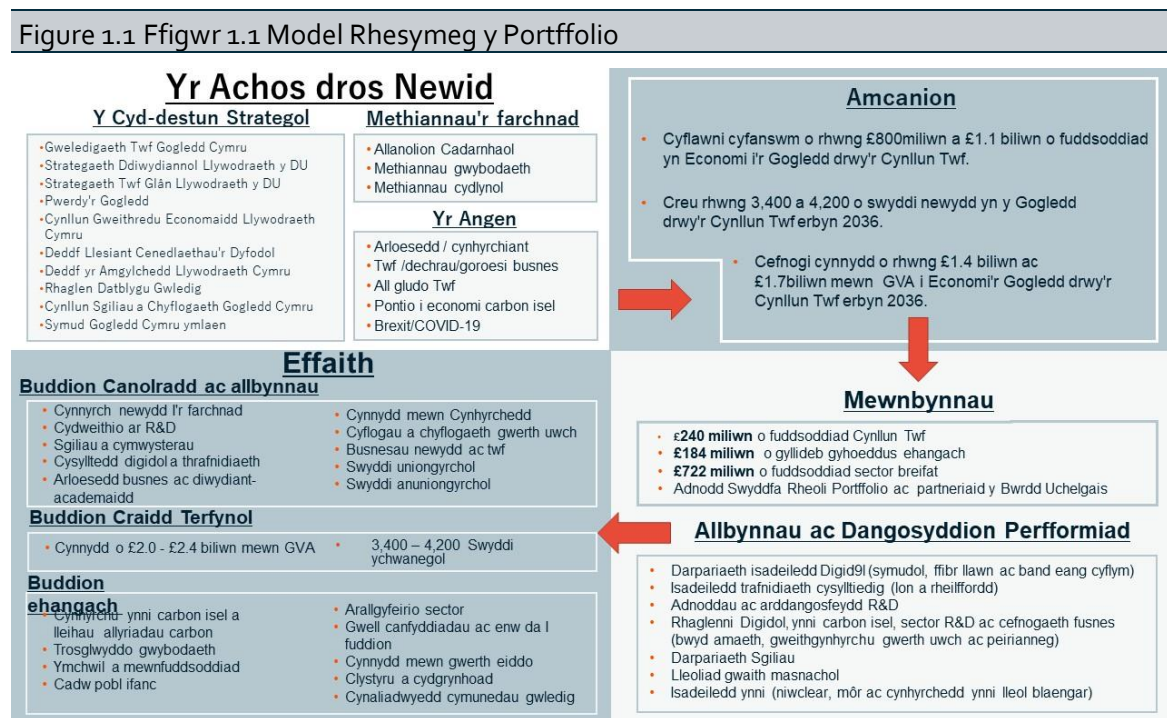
Figure 1.1 Ffigwr 1.1 Model Rhesymeg y Portffolio

Yr Achos dros Newid

Y Cyd-destun Strategol

- Gweledigaeth Twf Gogledd Cymru
- Strategaeth Ddiwydiannol Llywodraeth y DU
- Strategaeth Twf Glân Llywodraeth y DU
- Pwerdy'r Gogledd
- Cynllun Gweithredu Economaidd Llywodraeth Cymru
- Deddf Llesiant Cenedlaethau'r Dyfodol
- Deddf yr Amgylchedd Llywodraeth Cymru
- Rhaglen Datblygu Gwledig
- Cynllun Sgiliau a Chyflogaeth Gogledd Cymru
- Symud Gogledd Cymru ymlaen

Methiannau'r farchnad

- Allanolion Cadarnhaol
- Methiannau gwybodaeth
- Methiannau cydlynol

Yr Angen

- Arloesedd / cynhyrchiant
- Twf /dechrau/goroesi busnes
- All gludo Twf
- Pontio i economi carbon isel
- Brexit/COVID-19

Amcanion

- Cyflawni cyfanswm o rhwng £800miliwn a £1.1 biliwn o fuddsoddiad yn Economi i'r Gogledd drwy'r Cynllun Twf.
- Creu rhwng 3,400 a 4,200 o swyddi newydd yn y Gogledd drwy'r Cynllun Twf erbyn 2036.
- Cefnogi cynnydd o rhwng £1.4 biliwn ac £1.7biliwn mewn GVA i Economi'r Gogledd drwy'r Cynllun Twf erbyn 2036.

Effaith

Buddion Canolradd ac allbynnau

- Cynnyrch newydd I'r farchnad
- Cydweithio ar R&D
- Sgiliau a cymwysterau
- Cysylltedd digidol a thrafnidiaeth
- Arloesedd busnes ac diwydiant-academaidd
- Cynnydd mewn Cynhyrchedd
- Cyflogau a chyflogaeth gwerth uwch
- Busnesau newydd ac twf
- Swyddi uniongyrchol
- Swyddi anuniongyrchol

Buddion Craidd Terfynol

- Cynnydd o £2.0 - £2.4 biliwn mewn GVA
- 3,400 – 4,200 Swyddi ychwanegol

Buddion ehangach

- Cynhyrchu ynni carbon isel a lleihau allyriadau carbon
- Trosglwyddo gwybodaeth
- Ymchwil a mewnfuddsoddiad
- Cadw pobl ifanc
- Arallgyfeirio sector
- Gwell canfyddiadau ac enw da I fuddion
- Cynnydd mewn gwerth eiddo
- Clystyru a cydgrynhoad
- Cynaliadwyedd cymunedau gwledig

Mewnbynnau

- £240 miliwn o fuddsoddiad Cynllun Twf
- £184 miliwn o gyllideb gyhoeddus ehangach
- £722 miliwn o fuddsoddiad sector breifat
- Adnodd Swyddfa Rheoli Portffolio ac partneriaid y Bwrdd Uchelgais

Allbynnau ac Dangosyddion Perfformiad

- Darpariaeth isadeiledd Digid9l (symudol, ffibr llawn ac band eang cyflym)
- Isadeiledd trafnidiaeth cysylltiedig (lon a rheilffordd)
- Adnoddau ac arddangosfeydd R&D
- Rhaglenni Digidol, ynni carbon isel, sector R&D ac cefnogaeth fusnes (bwyd amaeth, gweithgynhyrchu gwerth uwch ac peirianneg)
- Darpariaeth Sgiliau
- Lleoliad gwaith masnachol
- Isadeiledd ynni (niwclear, môr ac cynhyrchedd ynni lleol blaengar)